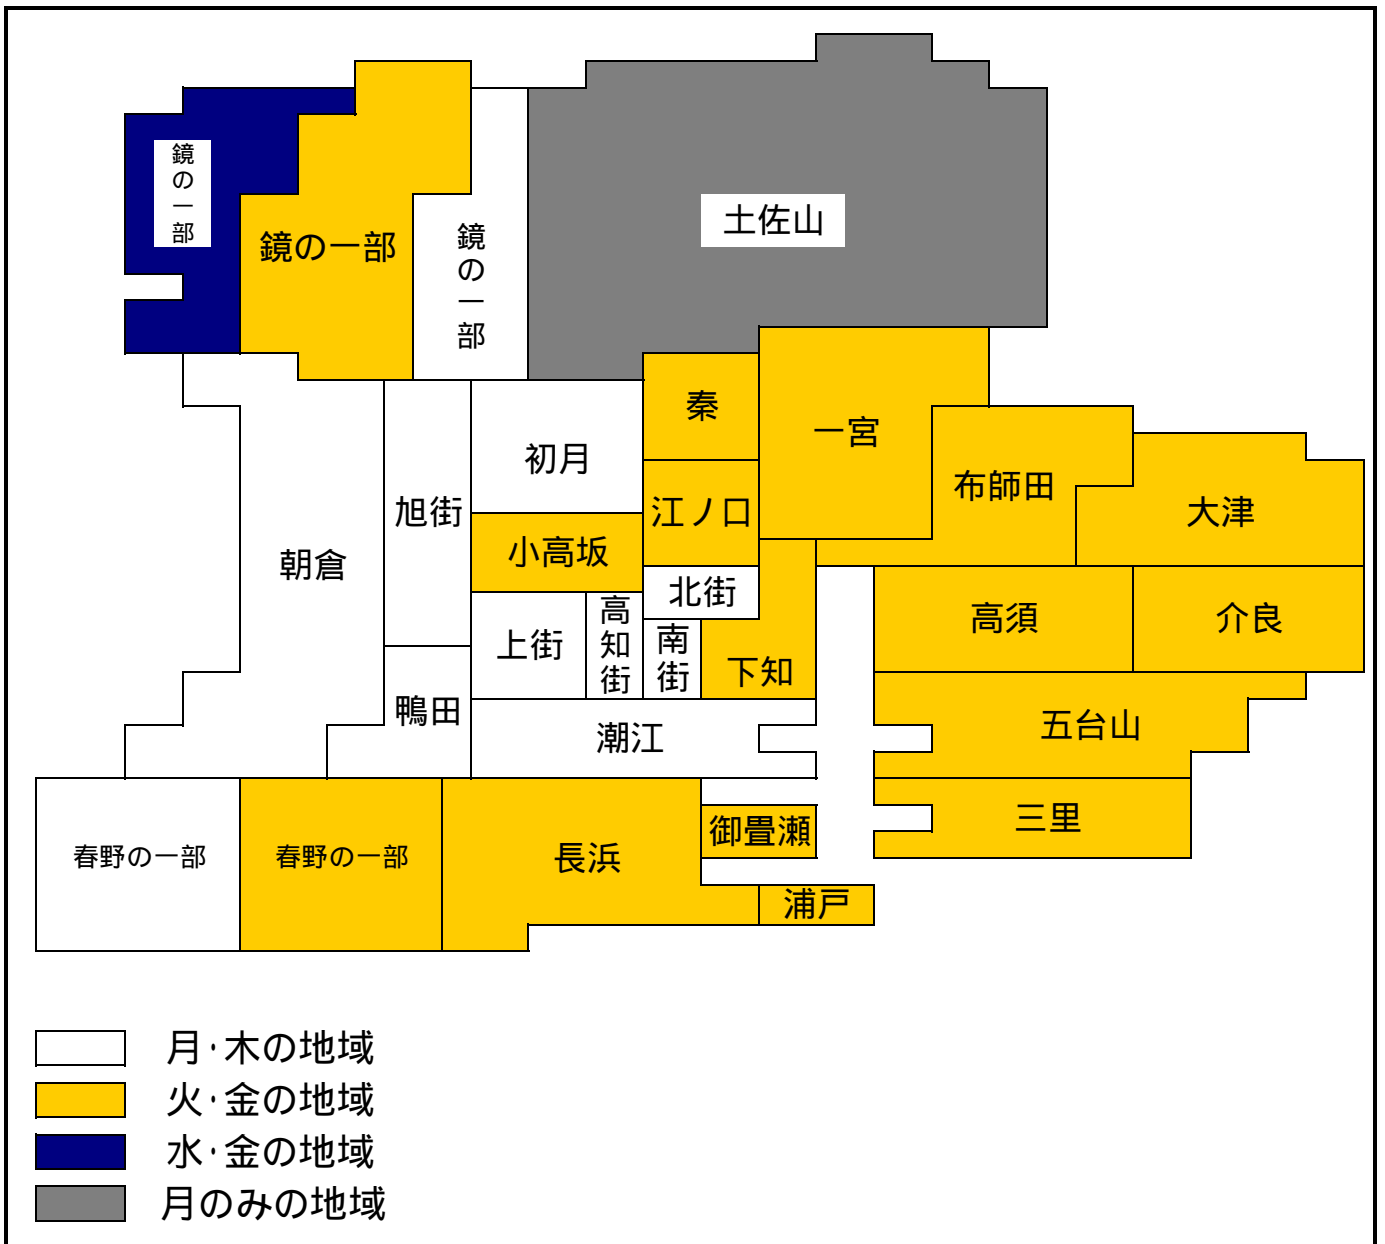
鏡の一部
鏡の一部
鏡の一部
土佐山
秦
一宮
初月
旭街
江ノ口
布師田
大津
朝倉
小高坂
北街
高須
介良
上街
高知街
南街
下知
鴨田
五台山
潮江
三里
春野の一部
春野の一部
長浜
御畳瀬
浦戸

月·木の地域
火·金の地域
水·金の地域
月のみの地域